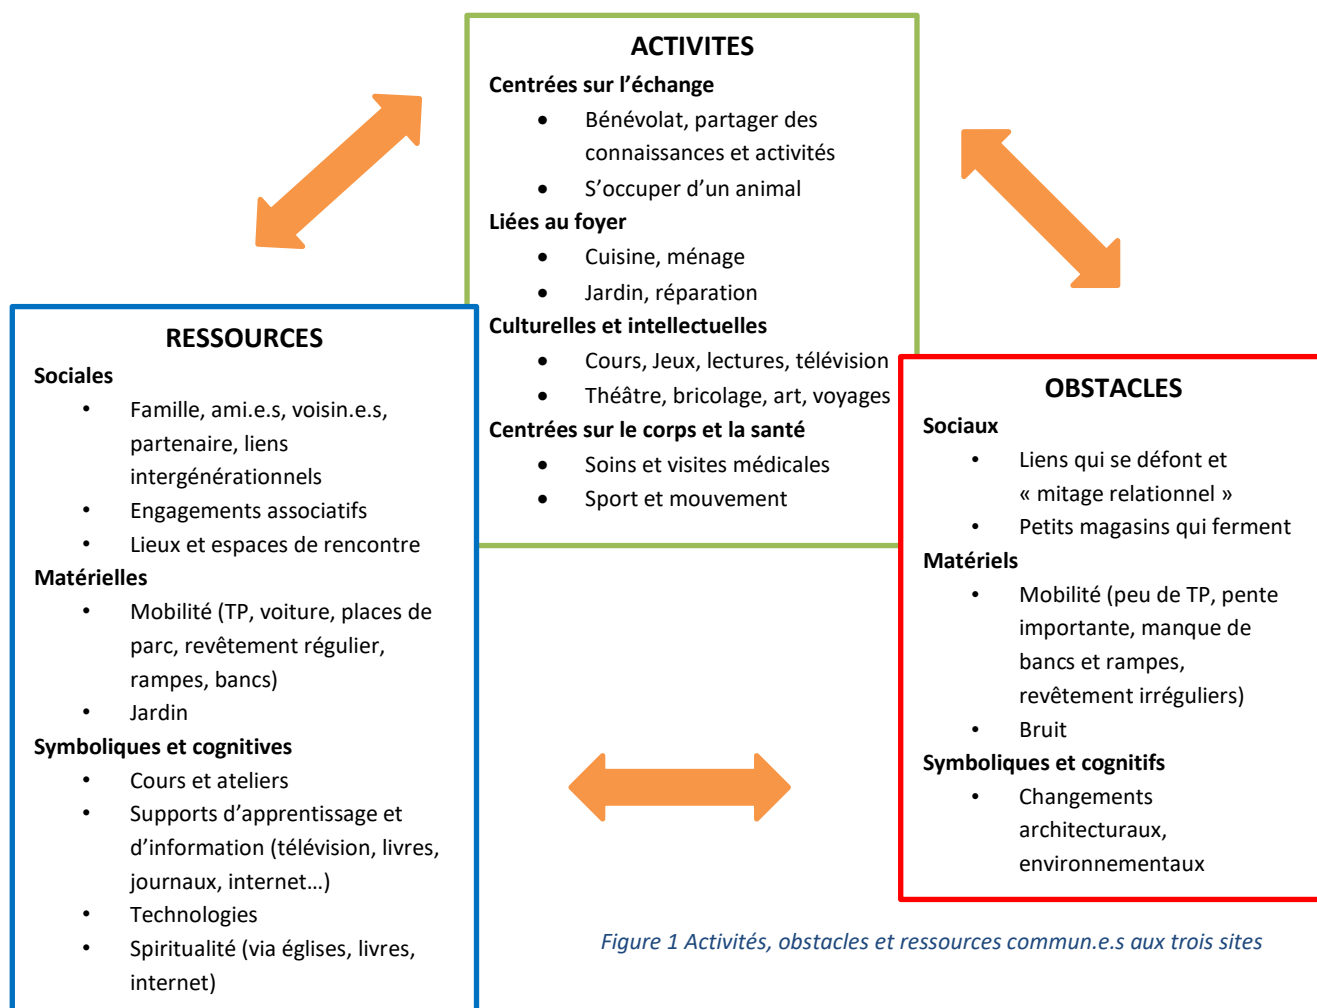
ACTIVITES

Centrées sur l'échange

- Bénévolat, partager des connaissances et activités
- S'occuper d'un animal

Liées au foyer

- Cuisine, ménage
- Jardin, réparation

Culturelles et intellectuelles

- Cours, Jeux, lectures, télévision
- Théâtre, bricolage, art, voyages

Centrées sur le corps et la santé

- Soins et visites médicales
- Sport et mouvement

RESSOURCES

Sociales

- Famille, ami.e.s, voisin.e.s, partenaire, liens intergénérationnels
- Engagements associatifs
- Lieux et espaces de rencontre

Matérielles

- Mobilité (TP, voiture, places de parc, revêtement régulier, rampes, bancs)
- Jardin

Symboliques et cognitives

- Cours et ateliers
- Supports d'apprentissage et d'information (télévision, livres, journaux, internet…)
- Technologies
- Spiritualité (via églises, livres, internet)

OBSTACLES

Sociaux

- Liens qui se défont et « mitage relationnel »
- Petits magasins qui ferment

Matériels

- Mobilité (peu de TP, pente importante, manque de bancs et rampes, revêtement irréguliers)
- Bruit

Symboliques et cognitifs

- Changements architecturaux, environnementaux

Figure 1 Activités, obstacles et ressources commun.e.s aux trois sites